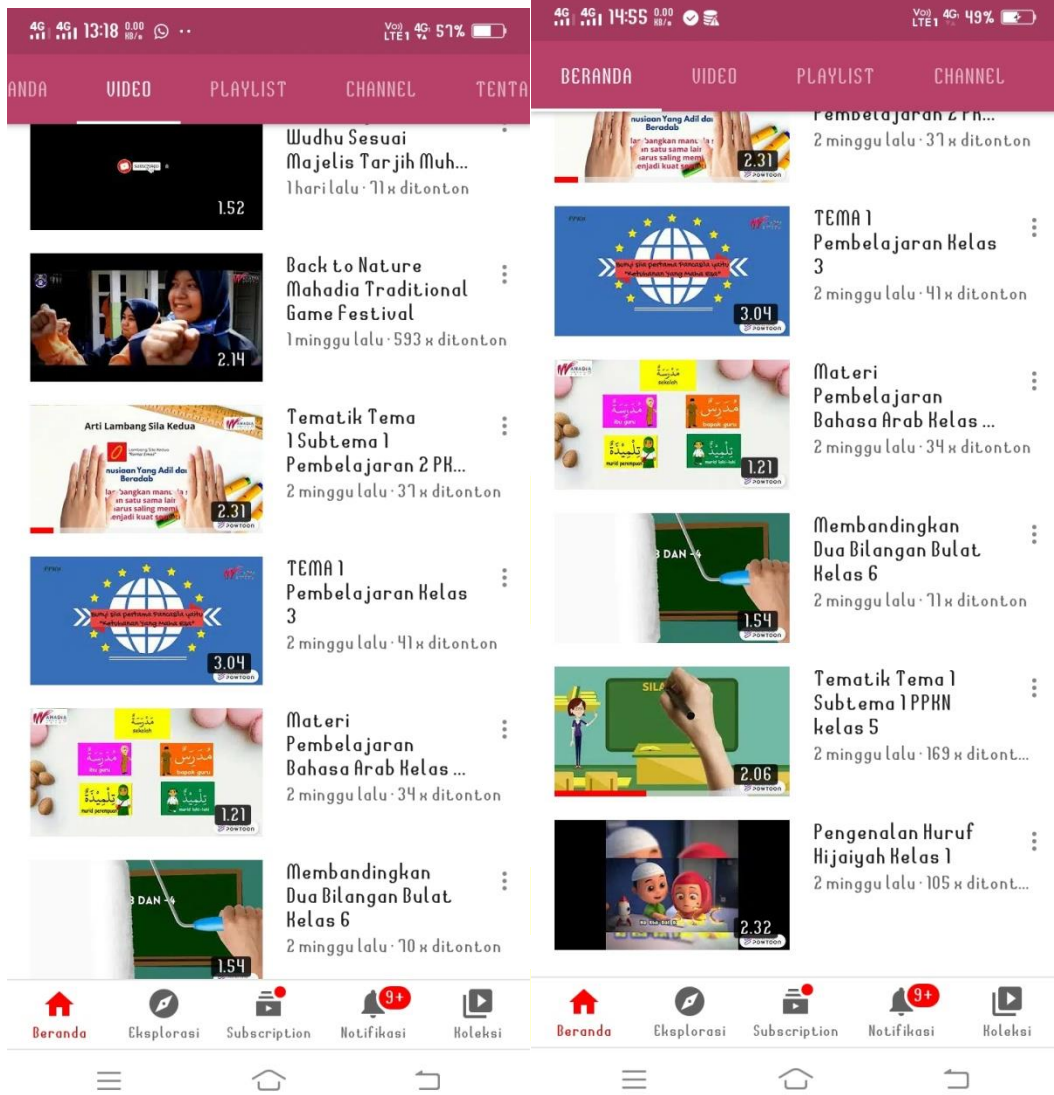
4G 4G 13:18 0,00 KB/s

Vo) LTE1 4G 57%

ANDA VIDEO PLAYLIST CHANNEL TENTA

1.52

Wudhu Sesuai Majelis Tarjih Muh...
1 hari lalu · 71 x ditonton

2.14

Back to Nature Mahadia Traditional Game Festival
1 minggu lalu · 593 x ditonton

Arti Lambang Sila Kedua

nusiaan Yang Adil dan Beradab

2.31

Tematik Tema 1 Subtema 1 Pembelajaran 2 PK...
2 minggu lalu · 37 x ditonton

3.04

TEMA 1 Pembelajaran Kelas 3
2 minggu lalu · 41 x ditonton

مَدْرَسَةٌ sekolah

1.21

Materi Pembelajaran Bahasa Arab Kelas ...
2 minggu lalu · 34 x ditonton

3 DAN -4

1.54

Membandingkan Dua Bilangan Bulat Kelas 6
2 minggu lalu · 70 x ditonton

Beranda Eksplorasi Subscription 9+ Notifikasi Koleksi

4G 4G 14:55 0,00 KB/s

Vo) LTE1 4G 49%

BERANDA VIDEO PLAYLIST CHANNEL

2.31

Pembelajaran 2 PK...
2 minggu lalu · 37 x ditonton

3.04

TEMA 1 Pembelajaran Kelas 3
2 minggu lalu · 41 x ditonton

1.21

Materi Pembelajaran Bahasa Arab Kelas ...
2 minggu lalu · 34 x ditonton

3 DAN -4

1.54

Membandingkan Dua Bilangan Bulat Kelas 6
2 minggu lalu · 71 x ditonton

SILA

2.06

Tematik Tema 1 Subtema 1 PPKN kelas 5
2 minggu lalu · 169 x ditont...

2.32

Pengenalan Huruf Hijaiyah Kelas 1
2 minggu lalu · 105 x ditont...

Beranda Eksplorasi Subscription 9+ Notifikasi Koleksi